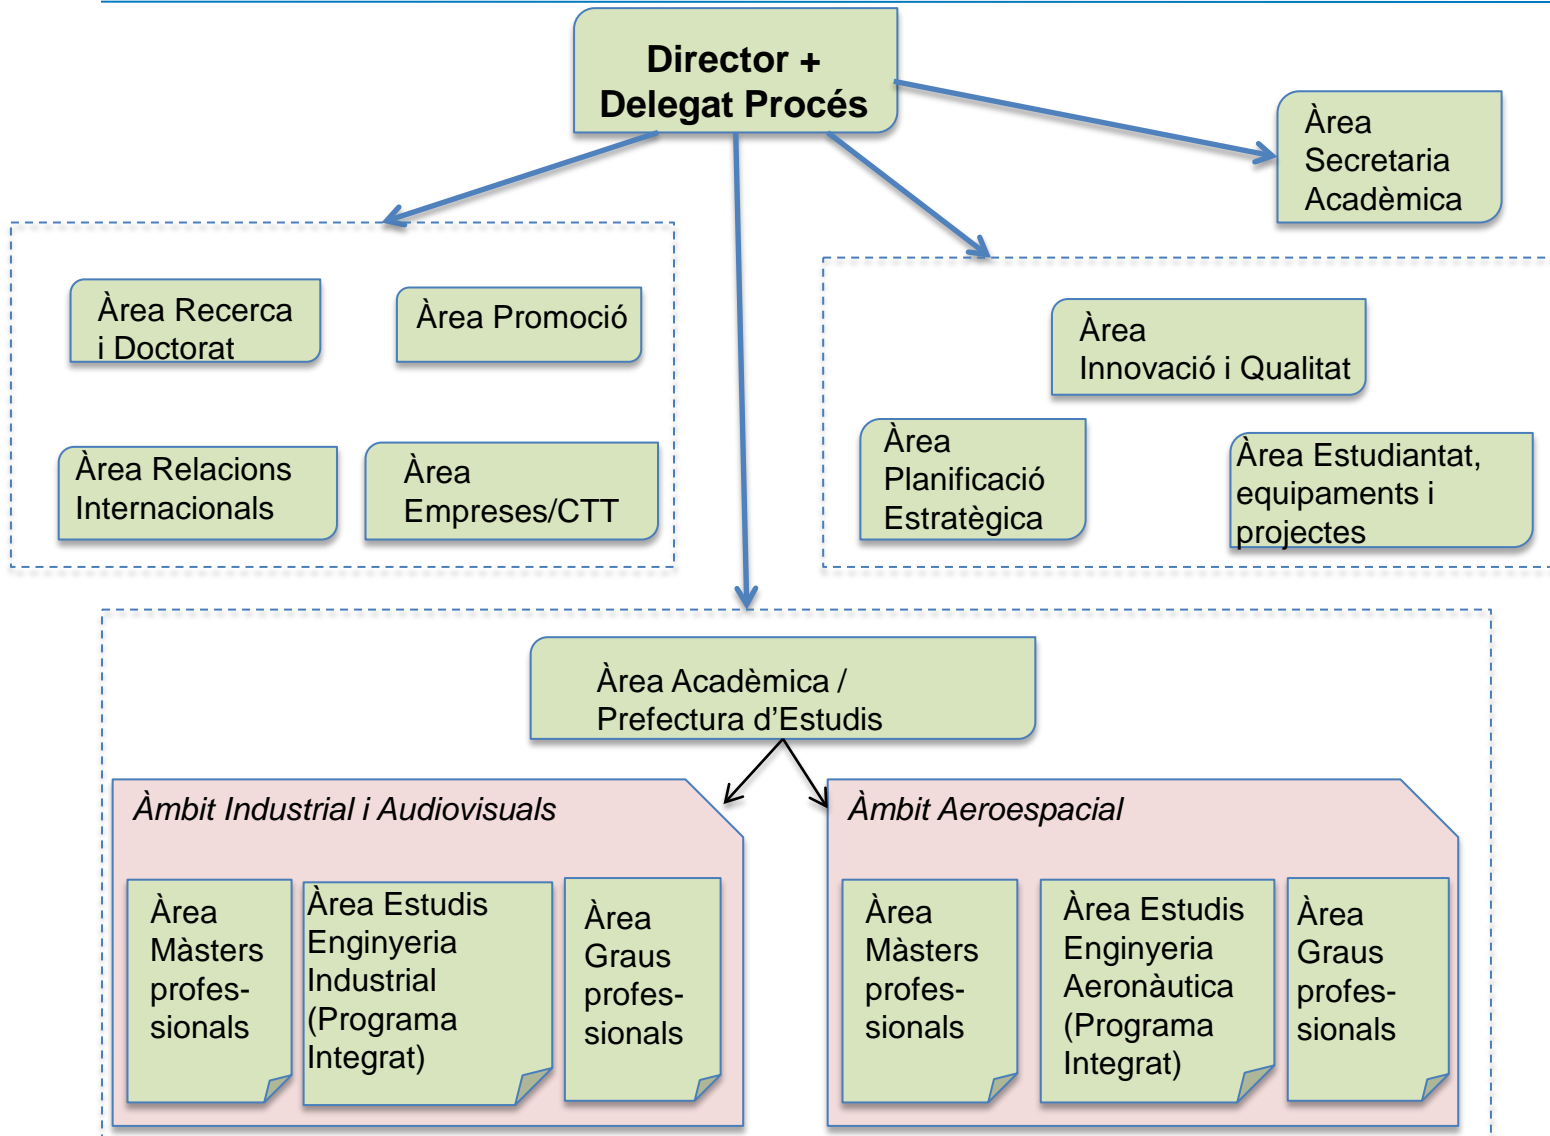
Director + Delegat Procés

Àrea Secretaria Acadèmica

Àrea Recerca i Doctorat

Àrea Promoció

Àrea Relacions Internacionals

Àrea Empreses/CTT

Àrea Innovació i Qualitat

Àrea Planificació Estratègica

Àrea Estudiantat, equipaments i projectes

Àrea Acadèmica / Prefectura d'Estudis

Àmbit Industrial i Audiovisuals

Àrea Màsters professionals

Àrea Estudis Enginyeria Industrial (Programa Integrat)

Àrea Graus professionals

Àmbit Aeroespacial

Àrea Màsters professionals

Àrea Estudis Enginyeria Aeronàutica (Programa Integrat)

Àrea Graus professionals